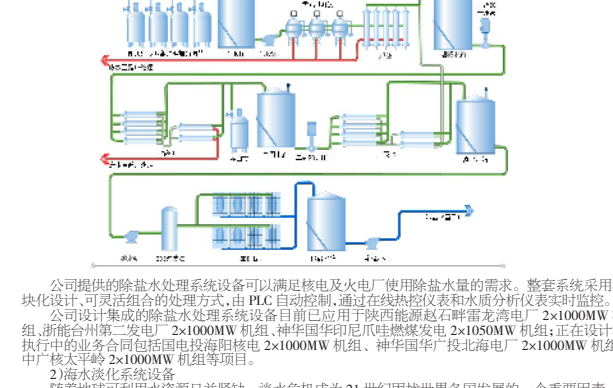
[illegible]

公司提供的除盐水处理系统设备可以满足核电及火电厂使用除盐水量的需求。整套系统采用块化设计、可灵活组合的处理方式，由 PLC 自动控制，通过在线热控仪表和水质分析仪表实时监控。

公司设计集成的除盐水处理系统设备目前已应用于陕西能源赵石畔雷龙湾电厂 2×1000MW 组、浙能台州第二发电厂 2×1000MW 机组、神华国华印尼爪哇燃煤发电 2×1050MW 机组；正在设计执行中的业务合同包括国电投海阳核电 2×1000MW 机组、神华国华广投北海电厂 2×1000MW 机组中广核太平岭 2×1000MW 机组等项目。

2)海水淡化系统设备

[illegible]